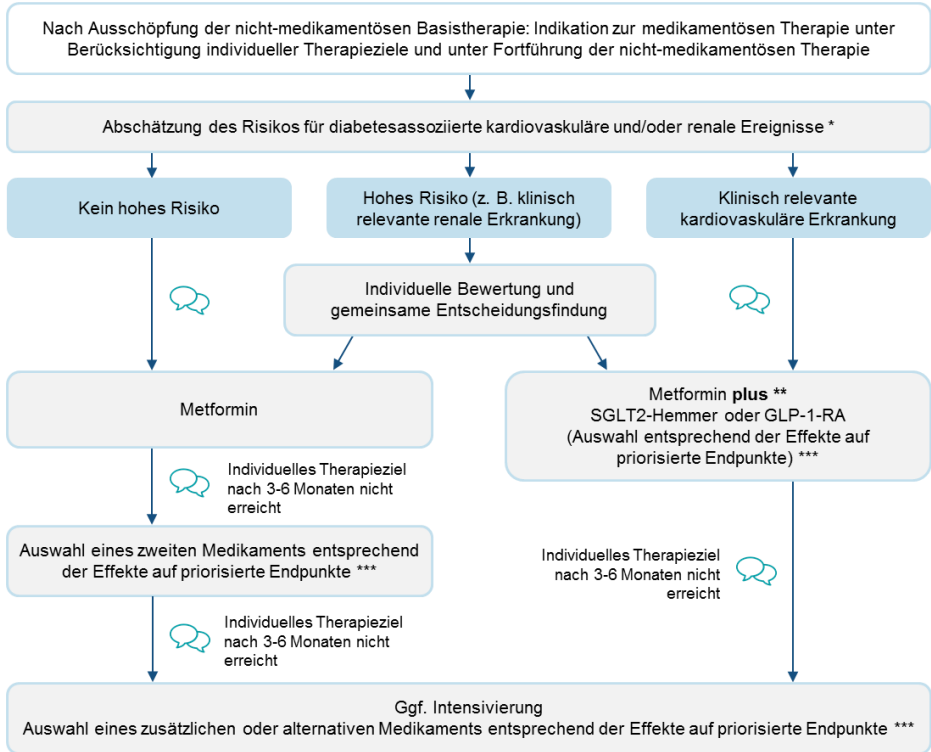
Nach Ausschöpfung der nicht-medikamentösen Basistherapie: Indikation zur medikamentösen Therapie unter Berücksichtigung individueller Therapieziele und unter Fortführung der nicht-medikamentösen Therapie

Abschätzung des Risikos für diabetesassoziierte kardiovaskuläre und/oder renale Ereignisse *

Kein hohes Risiko

Hohes Risiko (z. B. klinisch relevante renale Erkrankung)

Klinisch relevante kardiovaskuläre Erkrankung

Individuelle Bewertung und gemeinsame Entscheidungsfindung

Metformin

Metformin **plus** **
SGLT2-Hemmer oder GLP-1-RA
(Auswahl entsprechend der Effekte auf priorisierte Endpunkte) ***

Individuelles Therapieziel nach 3-6 Monaten nicht erreicht

Auswahl eines zweiten Medikaments entsprechend der Effekte auf priorisierte Endpunkte ***

Individuelles Therapieziel nach 3-6 Monaten nicht erreicht

Individuelles Therapieziel nach 3-6 Monaten nicht erreicht

Ggf. Intensivierung
Auswahl eines zusätzlichen oder alternativen Medikaments entsprechend der Effekte auf priorisierte Endpunkte ***